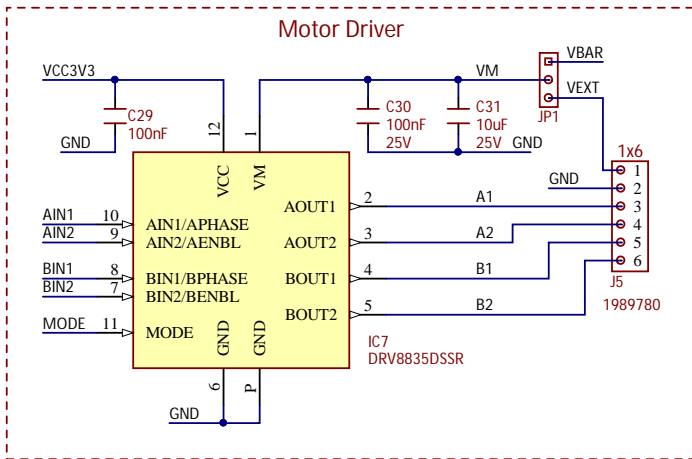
Motor Driver

VCC3V3
C29
100nF
GND
12
1
VM
C30
100nF
25V
C31
10uF
25V
GND
VBAR
VEXT
JP1
1x6
VCC
VM
AOUT1
AOUT2
BOUT1
BOUT2
2
3
4
5
A1
A2
B1
B2
GND
1
2
3
4
5
6
J5
1989780
AIN1
AIN2
BIN1
BIN2
MODE
10
9
8
7
11
AIN1/APHASE
AIN2/AENBL
BIN1/BPHASE
BIN2/BENBL
MODE
GND
GND
IC7
DRV8835DSSR
6
P
GND